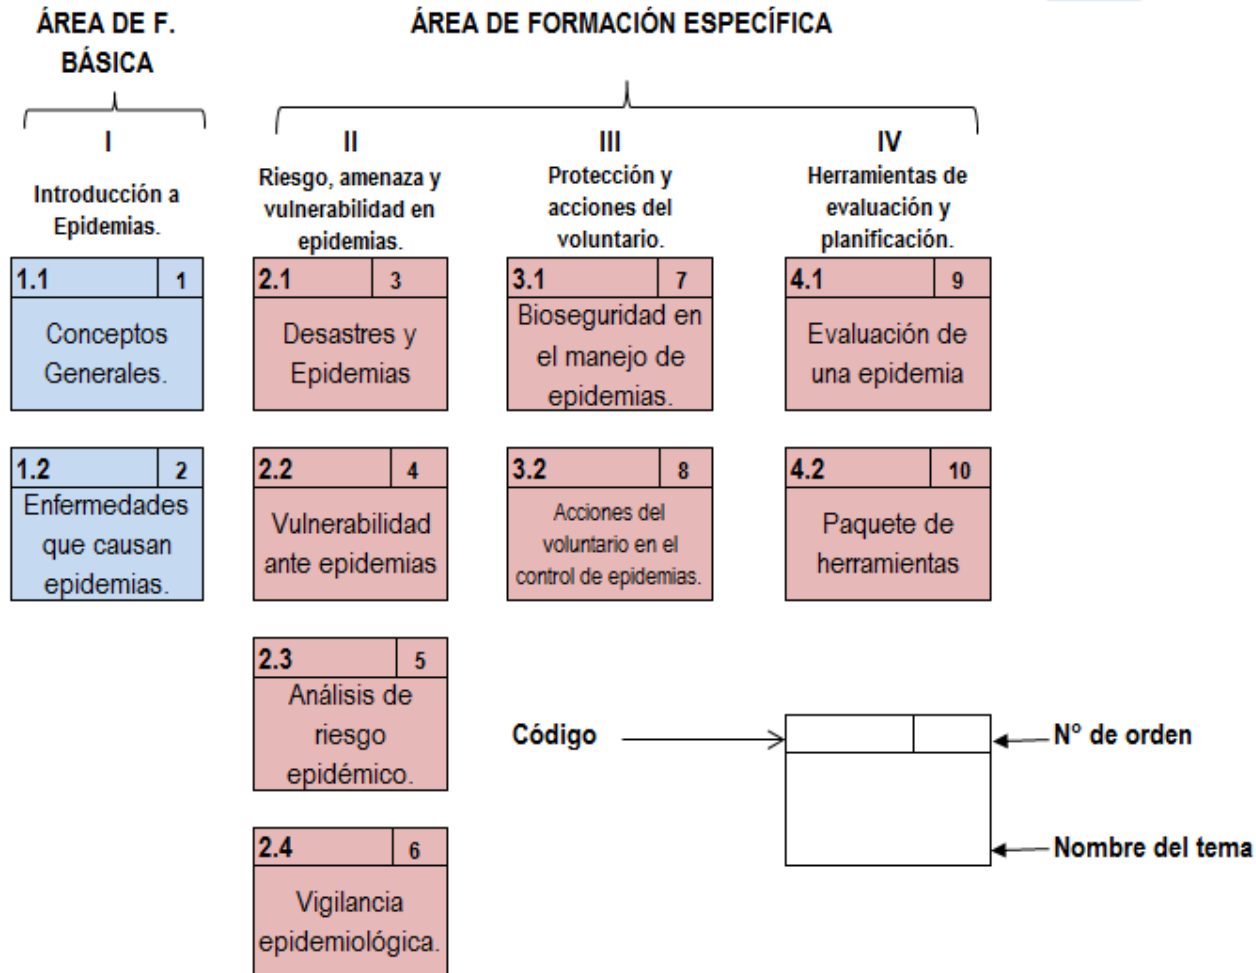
ÁREA DE F. BÁSICA

ÁREA DE FORMACIÓN ESPECÍFICA

I
Introducción a Epidemias.

1.1 | 1
Conceptos Generales.

1.2 | 2
Enfermedades que causan epidemias.

II
Riesgo, amenaza y vulnerabilidad en epidemias.

2.1 | 3
Desastres y Epidemias

2.2 | 4
Vulnerabilidad ante epidemias

2.3 | 5
Análisis de riesgo epidémico.

2.4 | 6
Vigilancia epidemiológica.

III
Protección y acciones del voluntario.

3.1 | 7
Bioseguridad en el manejo de epidemias.

3.2 | 8
Acciones del voluntario en el control de epidemias.

IV
Herramientas de evaluación y planificación.

4.1 | 9
Evaluación de una epidemia

4.2 | 10
Paquete de herramientas

Código

Nº de orden

Nombre del tema